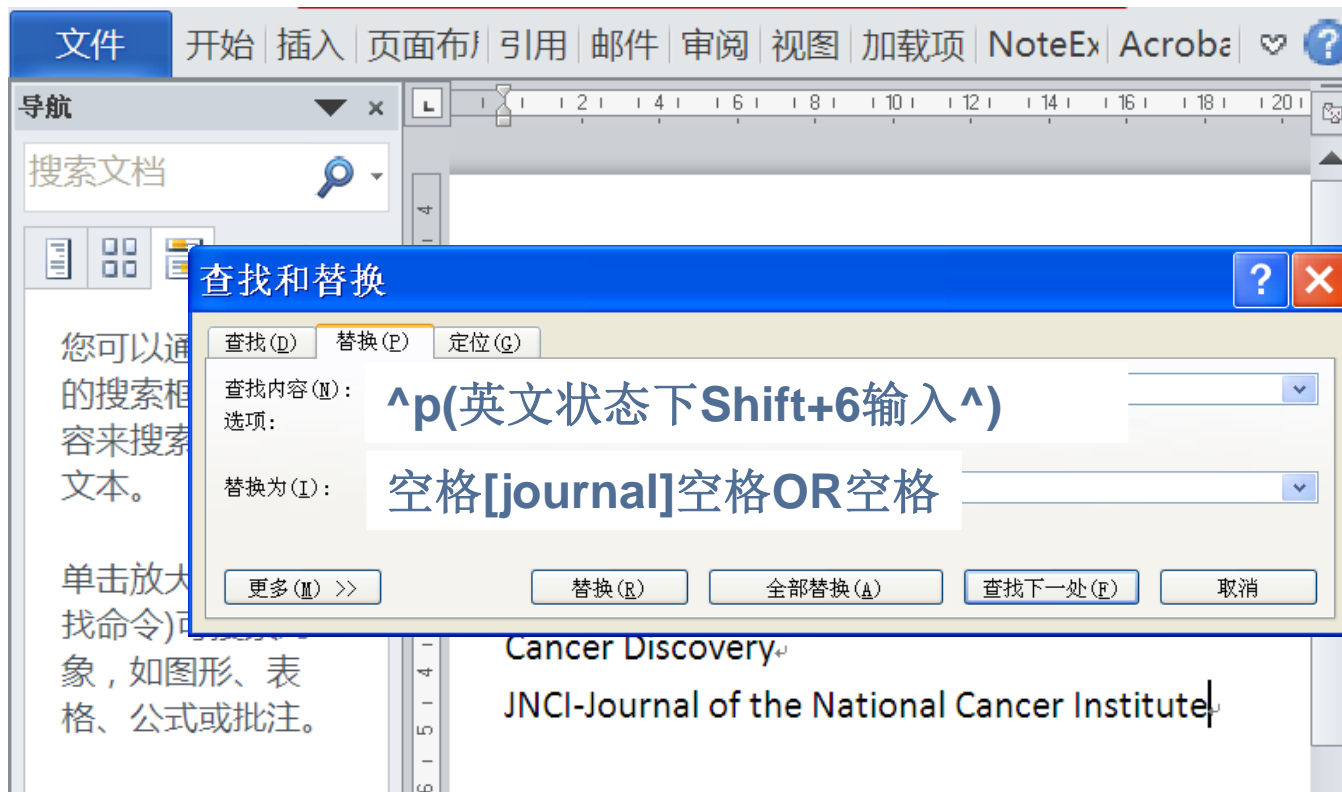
文件 开始 插入 页面布 引用 邮件 审阅 视图 加载项 NoteEx Acroba

导航

搜索文档

您可以通 的搜索框 容来搜索 文本。

单击放大 找命令)可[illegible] 象，如图形、表格、公式或批注。

查找和替换

查找(D) 替换(P) 定位(G)

查找内容(N):
选项:

^p(英文状态下Shift+6输入^)

替换为(I):

空格[journal]空格OR空格

更多(M) >>
替换(R)
全部替换(A)
查找下一处(F)
取消

Cancer Discovery

JNCI-Journal of the National Cancer Institute